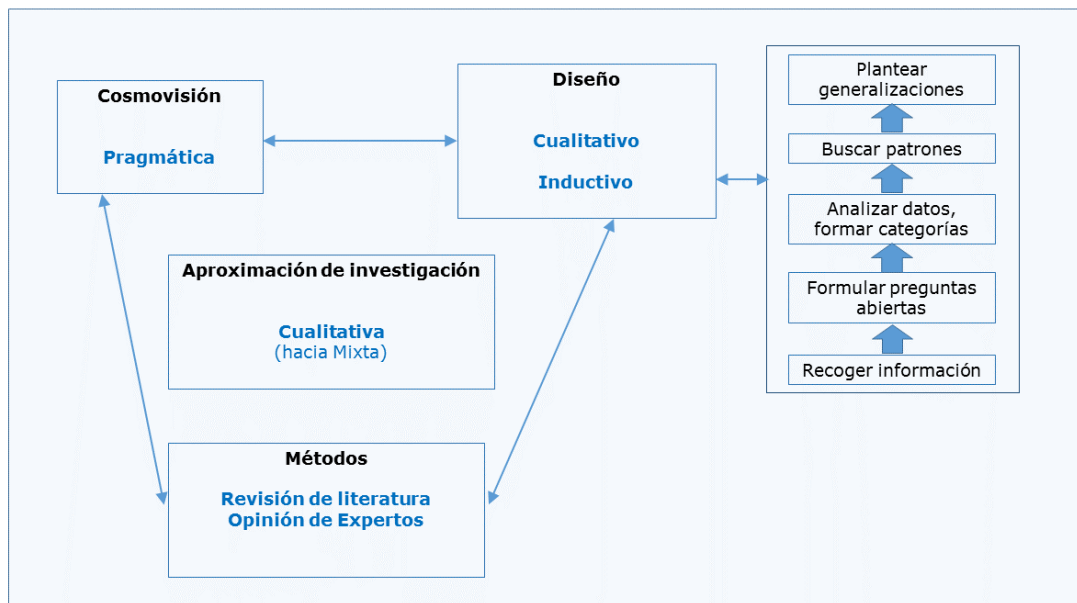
Cosmovisión

Pragmática

Diseño

Cualitativo

Inductivo

Plantear generalizaciones

Buscar patrones

Analizar datos, formar categorías

Formular preguntas abiertas

Recoger información

Aproximación de investigación

Cualitativa
(hacia Mixta)

Métodos

Revisión de literatura
Opinión de Expertos